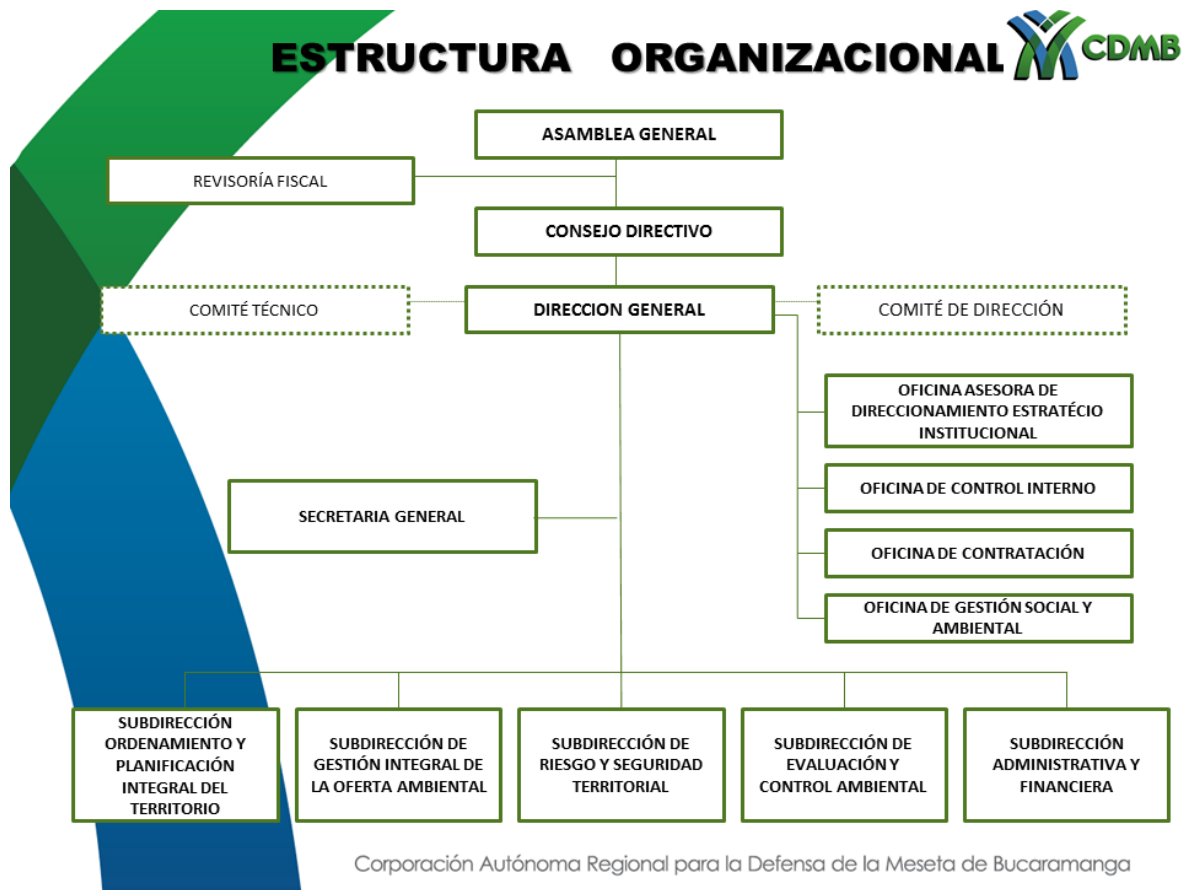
ESTRUCTURA ORGANIZACIONAL CDMB

ASAMBLEA GENERAL

REVISORÍA FISCAL

CONSEJO DIRECTIVO

COMITÉ TÉCNICO

DIRECCION GENERAL

COMITÉ DE DIRECCIÓN

OFICINA ASESORA DE DIRECCIONAMIENTO ESTRATÉCIO INSTITUCIONAL

OFICINA DE CONTROL INTERNO

SECRETARIA GENERAL

OFICINA DE CONTRATACIÓN

OFICINA DE GESTIÓN SOCIAL Y AMBIENTAL

SUBDIRECCIÓN ORDENAMIENTO Y PLANIFICACIÓN INTEGRAL DEL TERRITORIO

SUBDIRECCIÓN DE GESTIÓN INTEGRAL DE LA OFERTA AMBIENTAL

SUBDIRECCIÓN DE RIESGO Y SEGURIDAD TERRITORIAL

SUBDIRECCIÓN DE EVALUACIÓN Y CONTROL AMBIENTAL

SUBDIRECCIÓN ADMINISTRATIVA Y FINANCIERA

Corporación Autónoma Regional para la Defensa de la Meseta de Bucaramanga